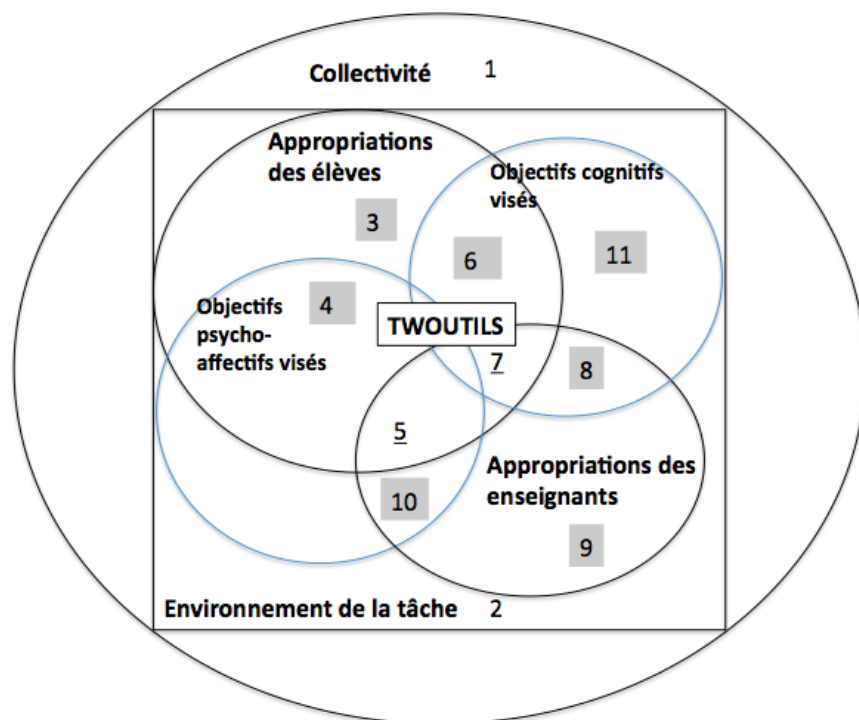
Collectivité 1

Appropriations des élèves

Objectifs cognitifs visés

3

6

11

Objectifs psycho-affectifs visés

4

TWOUTILS

7

8

5

Appropriations des enseignants

10

9

Environnement de la tâche 2